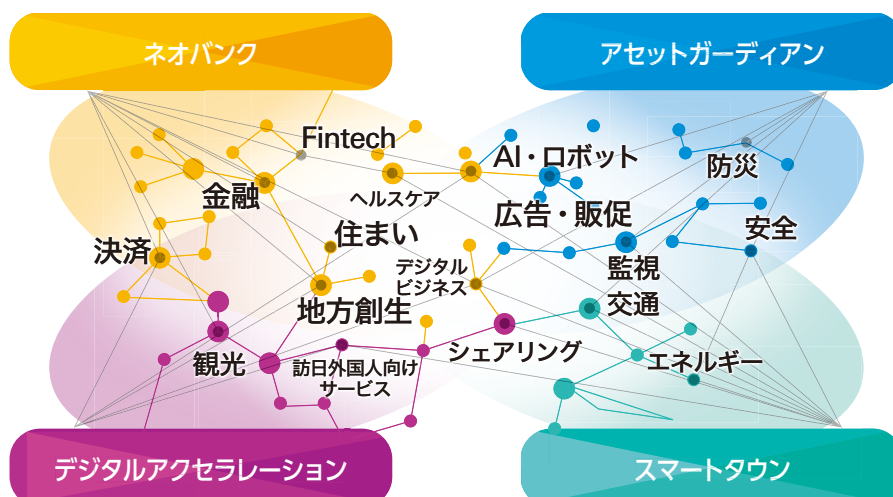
ネオバンク

アセットガーディアン

Fintech

AI・ロボット

防災

金融

ヘルスケア

広告・販促

安全

決済

住まい

デジタルビジネス

監視

交通

地方創生

観光

シェアリング

エネルギー

訪日外国人向けサービス

デジタルアクセラレーション

スマートタウン